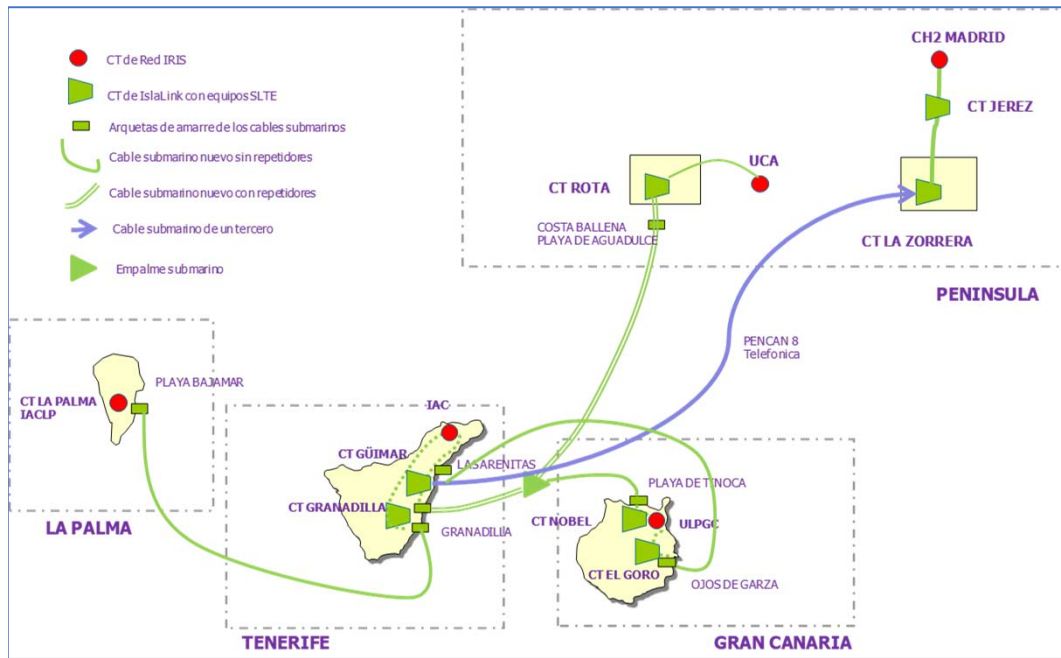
CT de Red IRIS

CT de IslaLink con equipos SLTE

Arquetas de amarre de los cables submarinos

Cable submarino nuevo sin repetidores

Cable submarino nuevo con repetidores

Cable submarino de un tercero

Empalme submarino

CH2 MADRID

CT JEREZ

CT ROTA

UCA

COSTA BALLENA
PLAYA DE AGUADULCE

CT LA ZORRERA

PENINSULA

PENCAN 8
Telefonica

CT LA PALMA
IACLP

PLAYA BAJAMAR

LA PALMA

IAC

CT GÜIMAR

LAS ARENITAS

CT GRANADILLA

GRANADILLA

TENERIFE

PLAYA DE TINOCA

CT NOBEL

ULPGC

CT EL GORO

OJOS DE GARZA

GRAN CANARIA